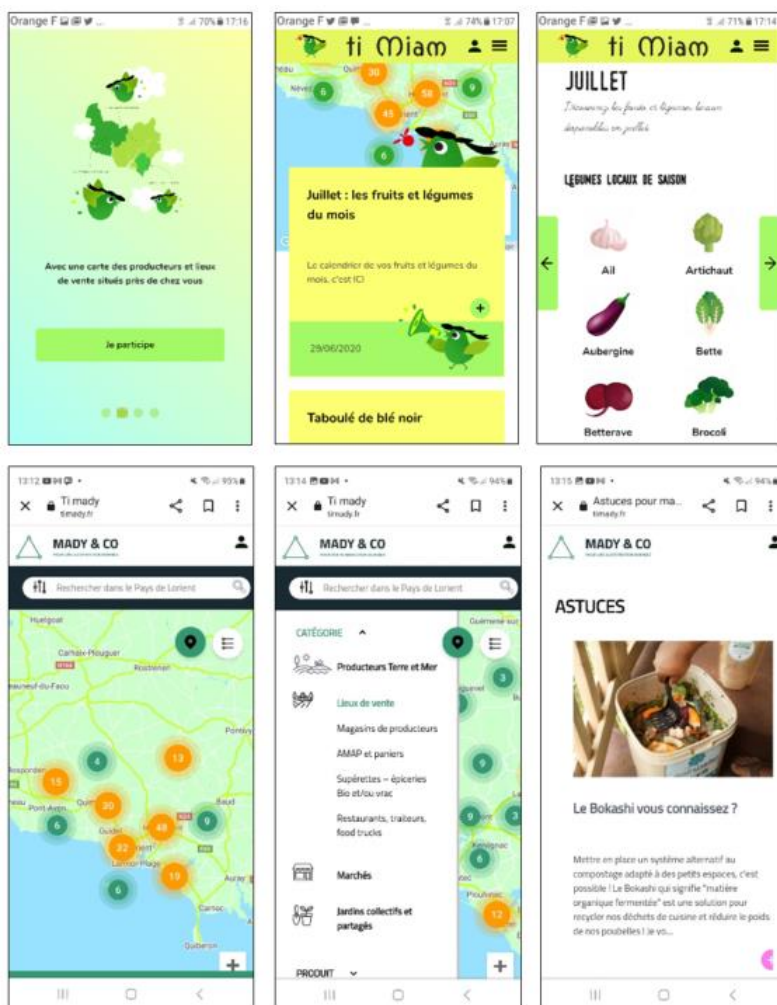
Orange F 70% 17:16

Avec une carte des producteurs et lieux de vente situés près de chez vous

Je participe

Orange F 74% 17:07

ti Miam

30
6
58
9
45
6

Juillet : les fruits et légumes du mois

Le calendrier de vos fruits et légumes du mois, c'est ICI

29/06/2020

Taboulé de blé noir

Orange F 71% 17:14

ti Miam

JUILLET

Découvrez les fruits et légumes locaux disponibles en juillet

LEGUMES LOCAUX DE SAISON

Ail
Artichaut
Aubergine
Bette
Betterave
Brocoli

13:12 95%

Ti mady
timady.fr

MADY & CO

Rechercher dans le Pays de Lorient

Huelgoat
Carhaix-Plouguer
Rostrenen
Pontivy
15
4
13
30
48
9
6
22
19
6
Guidel
Carnac
Quiberon

13:14 94%

Ti mady
timady.fr

MADY & CO

Rechercher dans le Pays de Lorient

CATÉGORIE

Producteurs Terre et Mer

Lieux de vente

Magasins de producteurs

AMAP et paniers

Supérettes – épiceries Bio et/ou vrac

Restaurants, traiteurs, food trucks

Marchés

Jardins collectifs et partagés

PRODUIT

13:15 94%

Astuces pour ma...
timady.fr

MADY & CO

ASTUCES

Le Bokashi vous connaissez ?

Mettre en place un système alternatif au compostage adapté à des petits espaces, c'est possible ! Le Bokashi qui signifie "matière organique fermentée" est une solution pour recycler nos déchets de cuisine et réduire le poids de nos poubelles ! Je vo...